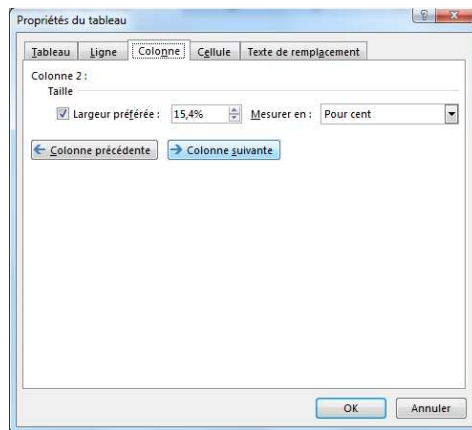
Propriétés du tableau

?

Tableau | Ligne | Colonne | Cellule | Texte de remplacement

Colonne 2 :

Taille

Largeur préférée : 15,4% Mesurer en : Pour cent

← Colonne précédente

→ Colonne suivante

OK

Annuler